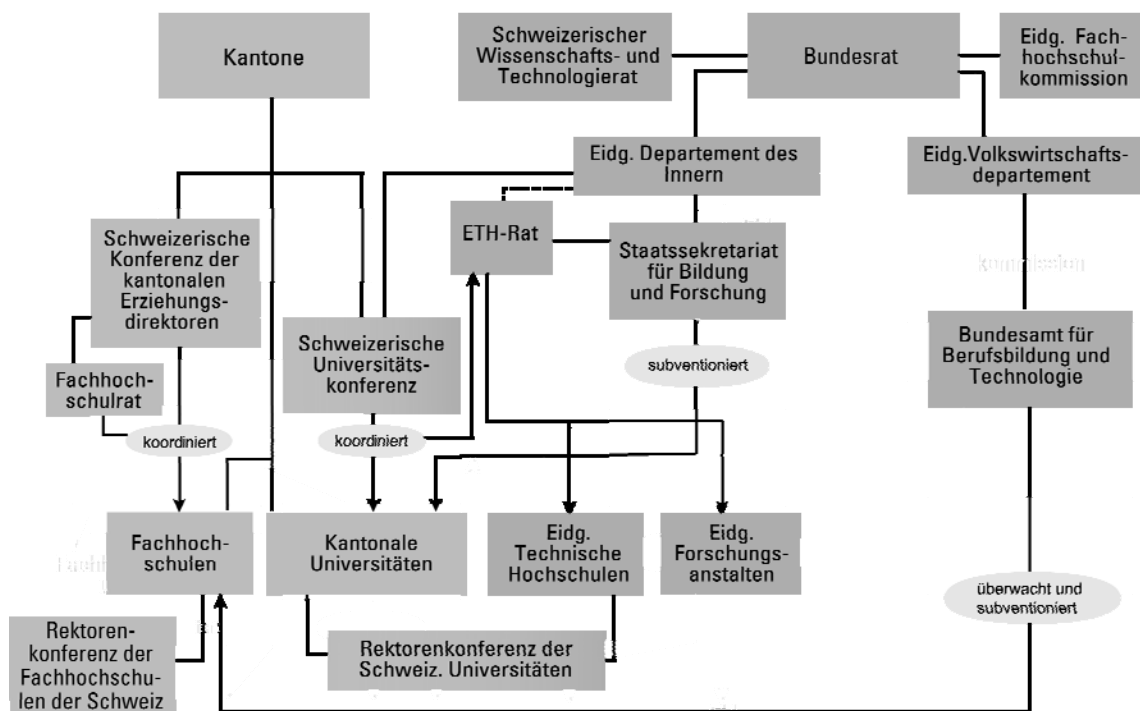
Kantone

Schweizerischer Wissenschafts- und Technologierat

Bundesrat

Eidg. Fachhochschulkommission

Eidg. Departement des Innern

Eidg.Volkswirtschaftsdepartement

ETH-Rat

Staatssekretariat für Bildung und Forschung

Schweizerische Konferenz der kantonalen Erziehungsdirektoren

Schweizerische Universitätskonferenz

subventioniert

Bundesamt für Berufsbildung und Technologie

Fachhochschulrat

koordiniert

koordiniert

Fachhochschulen

Kantonale Universitäten

Eidg. Technische Hochschulen

Eidg. Forschungsanstalten

überwacht und subventioniert

Rektorenkonferenz der Fachhochschulen der Schweiz

Rektorenkonferenz der Schweiz. Universitäten